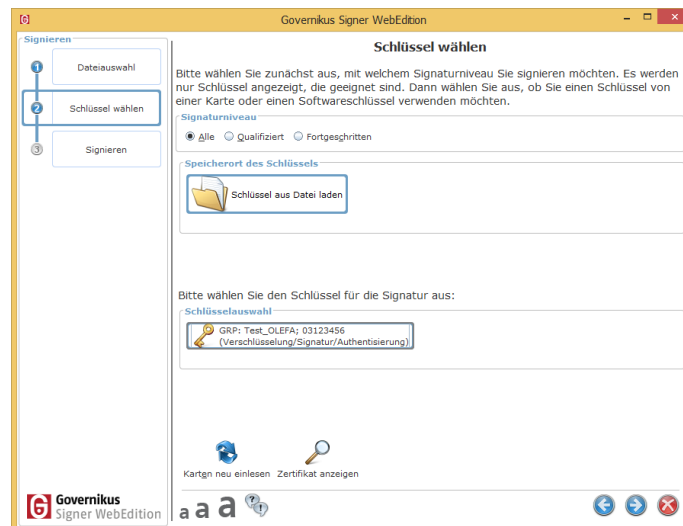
Governikus Signer WebEdition

Signieren

1 Dateiauswahl

2 Schlüssel wählen

3 Signieren

Schlüssel wählen

Bitte wählen Sie zunächst aus, mit welchem Signaturniveau Sie signieren möchten. Es werden nur Schlüssel angezeigt, die geeignet sind. Dann wählen Sie aus, ob Sie einen Schlüssel von einer Karte oder einen Softwareschlüssel verwenden möchten.

Signaturniveau

Alle Qualifiziert Fortgeschritten

Speicherort des Schlüssels

Schlüssel aus Datei laden

Bitte wählen Sie den Schlüssel für die Signatur aus:

Schlüsselauswahl

GRP: Test_OLEFA; 03123456 (Verschlüsselung/Signatur/Authentisierung)

Karten neu einlesen Zertifikat anzeigen

Governikus Signer WebEdition

a a a